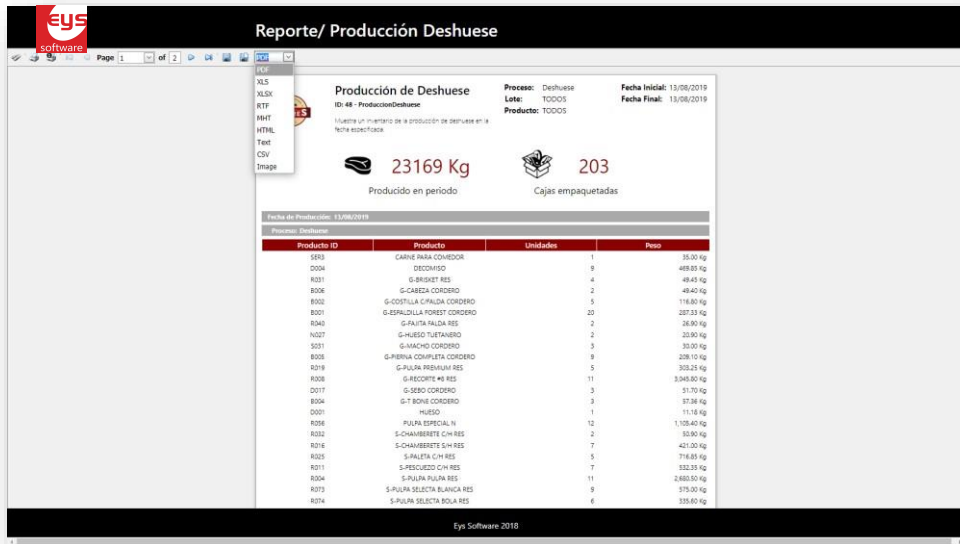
eys software

Reporte/ Producción Deshuese

Page 1 of 2 PDF

PDF
XLS
XLSX
RTF
MHT
HTML
Text
CSV
Image

Producción de Deshuese
ID: 48 - ProduccionDeshuese
Muestra un inventario de la producción de deshuese en la fecha especificada.

Proceso: Deshuese
Lote: TODOS
Producto: TODOS

Fecha Inicial: 13/08/2019
Fecha Final: 13/08/2019

23169 Kg
Producido en periodo

203
Cajas empaquetadas

Fecha de Producción: 13/08/2019
Proceso: Deshuese

| Producto ID | Producto | Unidades | Peso |
|---|---|---|---|
| SER3 | CARNE PARA COMEDOR | 1 | 35.00 Kg |
| D004 | DECOMISO | 9 | 469.85 Kg |
| R031 | G-BRISKET RES | 4 | 49.45 Kg |
| B006 | G-CABEZA CORDERO | 2 | 49.40 Kg |
| B002 | G-COSTILLA C/FALDA CORDERO | 5 | 116.80 Kg |
| B001 | G-ESPALDILLA FOREST CORDERO | 20 | 287.33 Kg |
| R040 | G-FAJITA FALDA RES | 2 | 26.90 Kg |
| N027 | G-HUESO TUETANERO | 2 | 20.90 Kg |
| S031 | G-MACHO CORDERO | 3 | 30.00 Kg |
| B005 | G-PIERNA COMPLETA CORDERO | 9 | 209.10 Kg |
| R019 | G-PULPA PREMIUM RES | 5 | 303.25 Kg |
| R008 | G-RECORTE #8 RES | 11 | 3,045.80 Kg |
| D017 | G-SEBO CORDERO | 3 | 51.70 Kg |
| B004 | G-T BONE CORDERO | 3 | 57.36 Kg |
| D001 | HUESO | 1 | 11.18 Kg |
| R056 | PULPA ESPECIAL N | 12 | 1,105.40 Kg |
| R032 | S-CHAMBERETE C/H RES | 2 | 50.90 Kg |
| R016 | S-CHAMBERETE S/H RES | 7 | 421.00 Kg |
| R025 | S-PALETA C/H RES | 5 | 716.85 Kg |
| R011 | S-PESCUEZO C/H RES | 7 | 532.35 Kg |
| R004 | S-PULPA PULPA RES | 11 | 2,680.50 Kg |
| R073 | S-PULPA SELECTA BLANCA RES | 9 | 575.00 Kg |
| R074 | S-PULPA SELECTA BOLA RES | 6 | 335.60 Kg |

Eys Software 2018